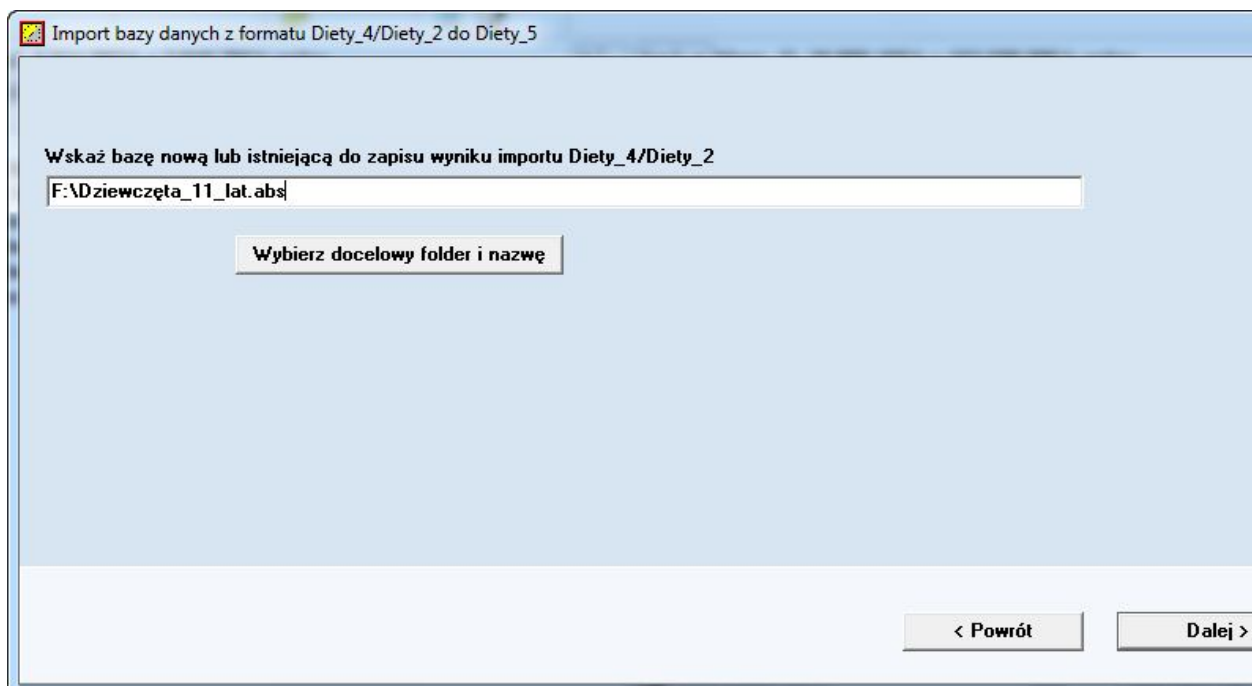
Import bazy danych z formatu Diety_4/Diety_2 do Diety_5

Wskaż bazę nową lub istniejącą do zapisu wyniku importu Diety_4/Diety_2

F:\Dziewczęta_11_lat.abs

Wybierz docelowy folder i nazwę

< Powrót

Dalej >